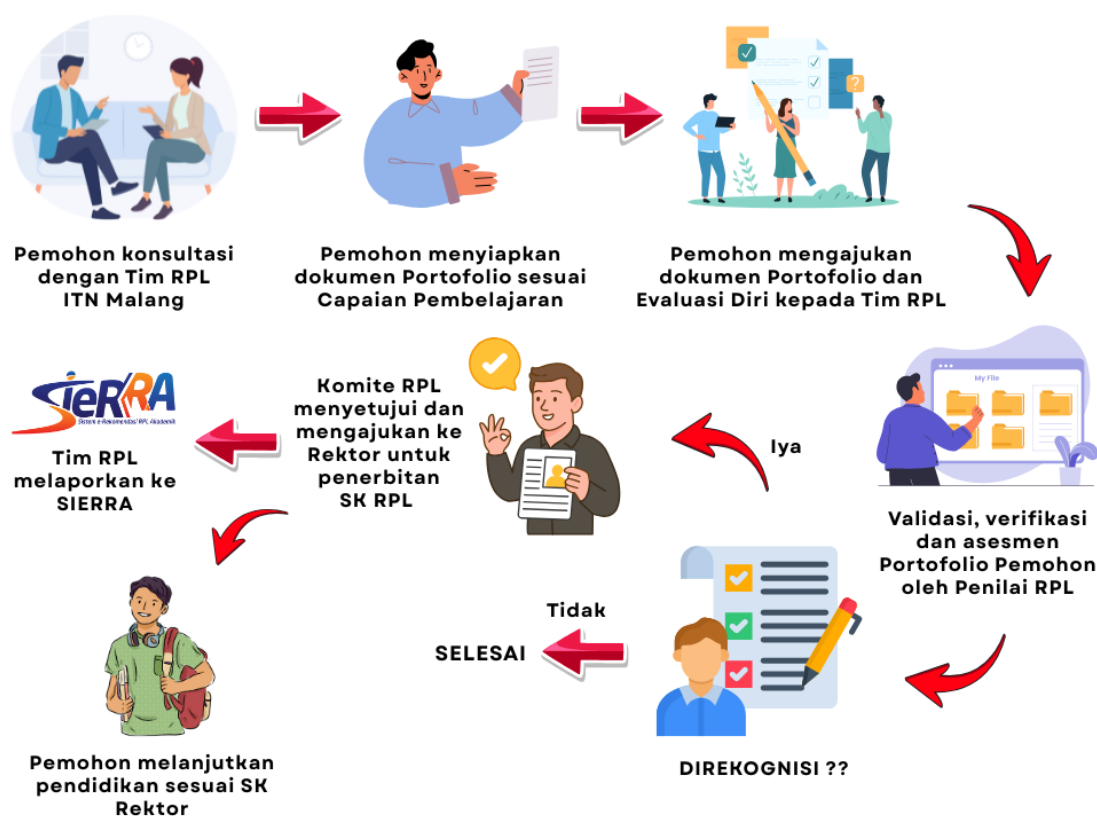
Pemohon konsultasi dengan Tim RPL ITN Malang

Pemohon menyiapkan dokumen Portofolio sesuai Capaian Pembelajaran

Pemohon mengajukan dokumen Portofolio dan Evaluasi Diri kepada Tim RPL

My File

Validasi, verifikasi dan asesmen Portofolio Pemohon oleh Penilai RPL

Iya

Komite RPL menyetujui dan mengajukan ke Rektor untuk penerbitan SK RPL

SIERRA
Sistem e-Rekomendasi RPL Akademik

Tim RPL melaporkan ke SIERRA

Tidak

SELESAI

DIREKOGNISI ??

Pemohon melanjutkan pendidikan sesuai SK Rektor